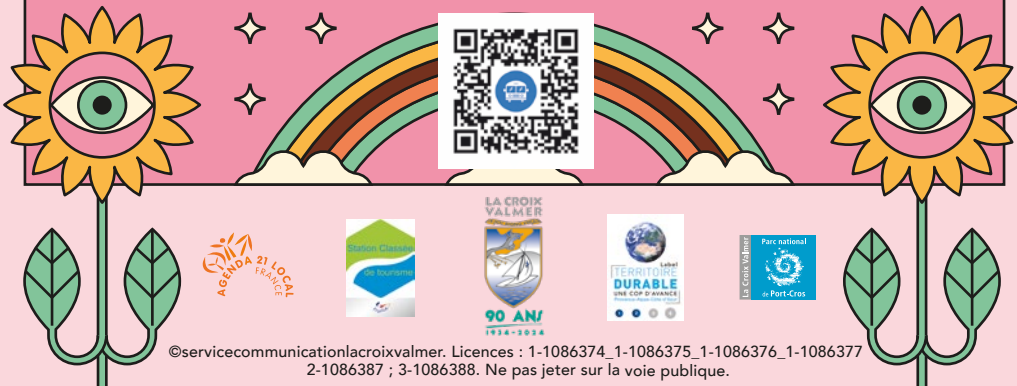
AGENDA 21 LOCAL FRANCE

Station Classée de tourisme

LA CROIX VALMER
90 ANS
1934-2024

Label TERRITOIRE DURABLE UNE COP D'AVANCE

La Croix Valmer
Parc national de Port-Cros

©servicecommunicationlacroixvalmer. Licences : 1-1086374_1-1086375_1-1086376_1-1086377 2-1086387 ; 3-1086388. Ne pas jeter sur la voie publique.